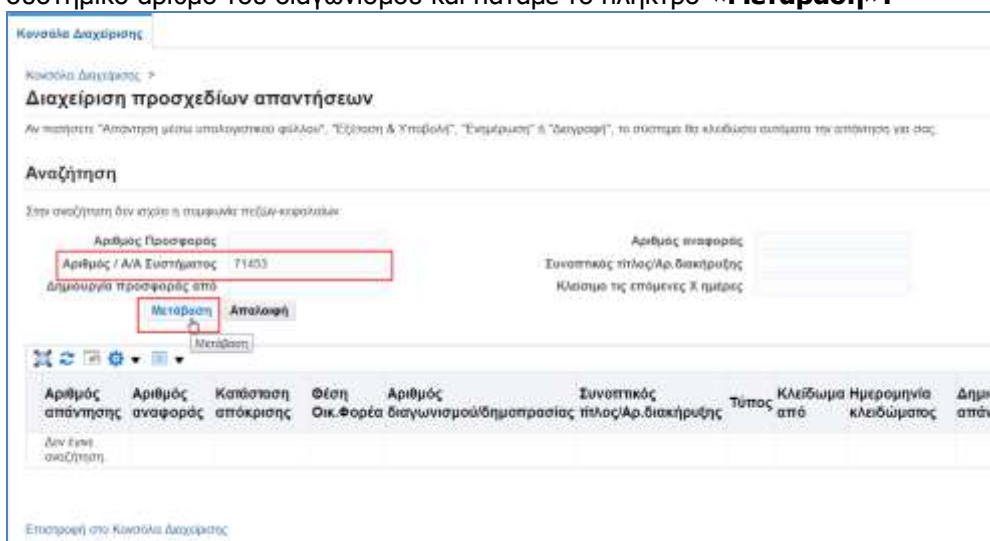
συστημικό αριθμό του διαγωνισμού και πατάμε το πλήκτρο «Μετάβαση».

Κονσόλα Διαχείρισης

Κονσόλα Διαχείρισης >

Διαχείριση προσχεδίων απαντήσεων

Αν πατήσετε "Απάντηση μέσω υπολογιστικού φύλλου", "Εξέταση & Υποβολή", "Ενημέρωση" ή "Διαγραφή", το σύστημα θα κλειδώσει αυτόματα την απάντηση για σας.

Αναζήτηση

Στην αναζήτηση δεν ισχύει η συμφωνία πεζών-κεφαλαίων

Αριθμός Προσφοράς

Αριθμός / Α/Α Συστήματος 71453

Δημιουργία προσφοράς από

Αριθμός αναφοράς

Συνοπτικός τίτλος/Αρ.διακήρυξης

Κλείσιμο τις επόμενες Χ ημέρες

Μετάβαση Απαλοιφή

Μετάβαση

| Αριθμός απάντησης | Αριθμός αναφοράς | Κατάσταση απόκρισης | Θέση Οικ.Φορέα | Αριθμός διαγωνισμού/δημοπρασίας | Συνοπτικός τίτλος/Αρ.διακήρυξης | Τύπος | Κλείδωμα από | Ημερομηνία κλειδώματος | Δημ απάν |
|---|---|---|---|---|---|---|---|---|---|
| Δεν έγινε αναζήτηση. | | | | | | | | | |

Επιστροφή στο Κονσόλα Διαχείρισης